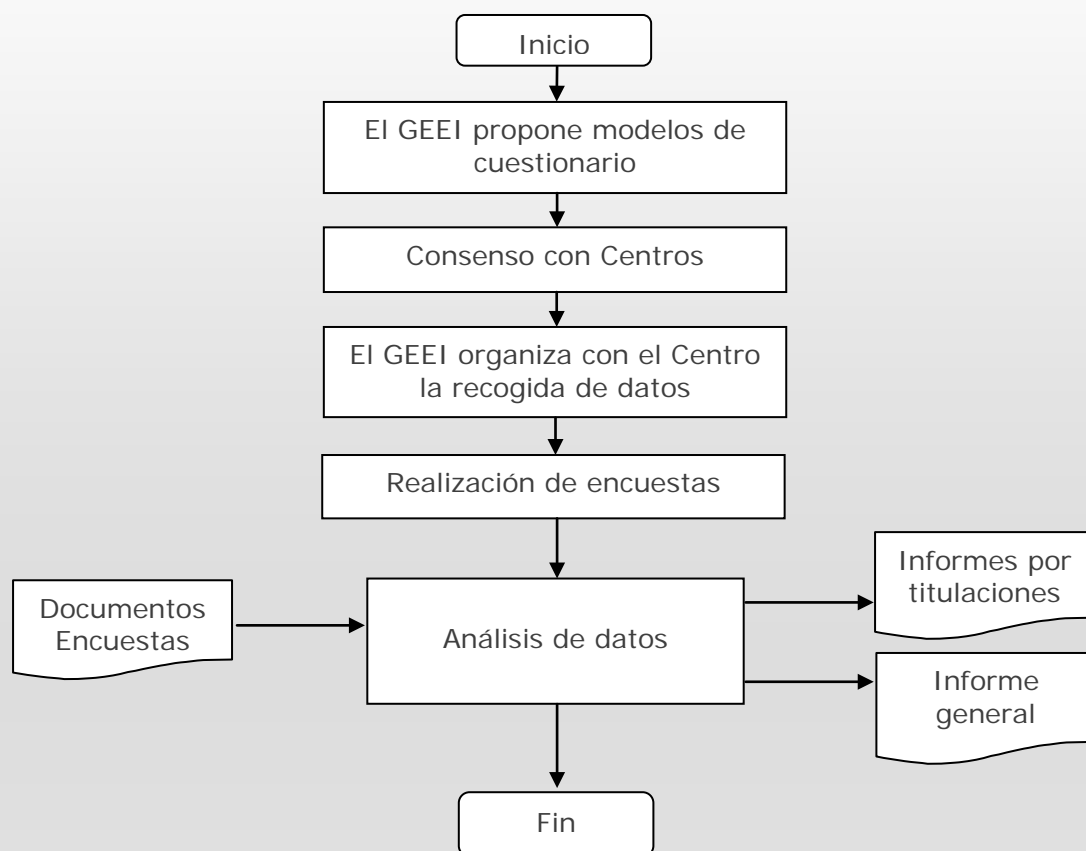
Inicio

El GEEI propone modelos de cuestionario

Consenso con Centros

El GEEI organiza con el Centro la recogida de datos

Realización de encuestas

Documentos Encuestas

Análisis de datos

Informes por titulaciones

Informe general

Fin